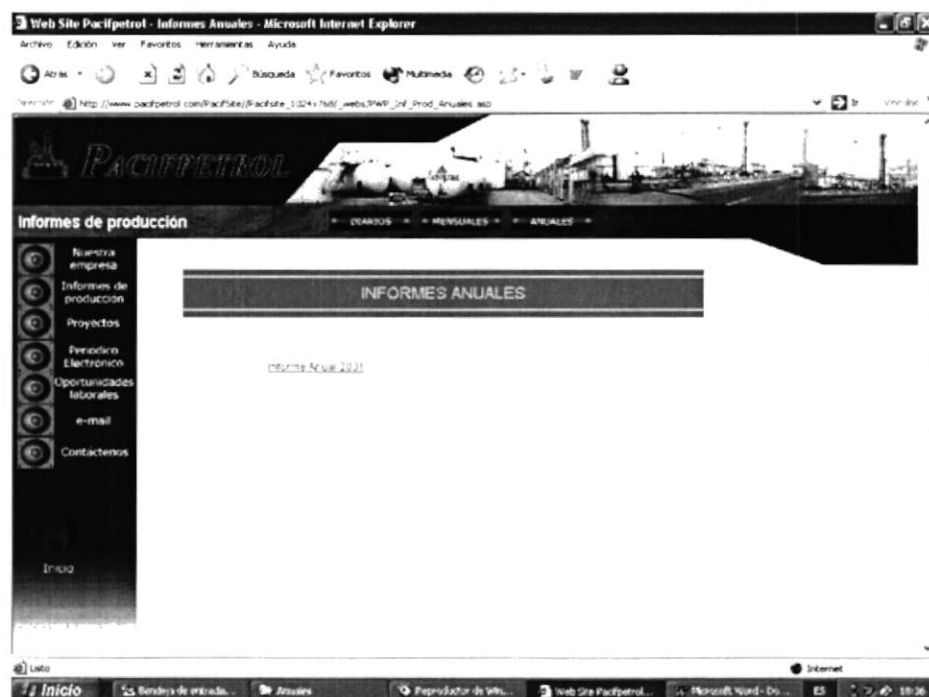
Web Site Pacifpetrol - Informes Anuales - Microsoft Internet Explorer

Archivo Edición Ver Favoritos Herramientas Ayuda

Atrás Búsqueda Favoritos Multimedia

Dirección http://www.pacifpetrol.com/PacifSite/Pacifsite_1024x768/_webs/PWP_Inf_Prod_Anuales.asp Ir Vínculos

PACIFPETROL

Informes de producción

DIARIOS MENSUALES ANUALES

Nuestra empresa

Informes de produccion

Proyectos

Periodico Electronico

Oportunidades laborales

e-mail

Contáctenos

Inicio

INFORMES ANUALES

Informe Anual 2001

Listo

Internet

Inicio Bandeja de entrada... Anuales Reproductor de Win... Web Site Pacifpetrol... Microsoft Word - Do... ES 18:36